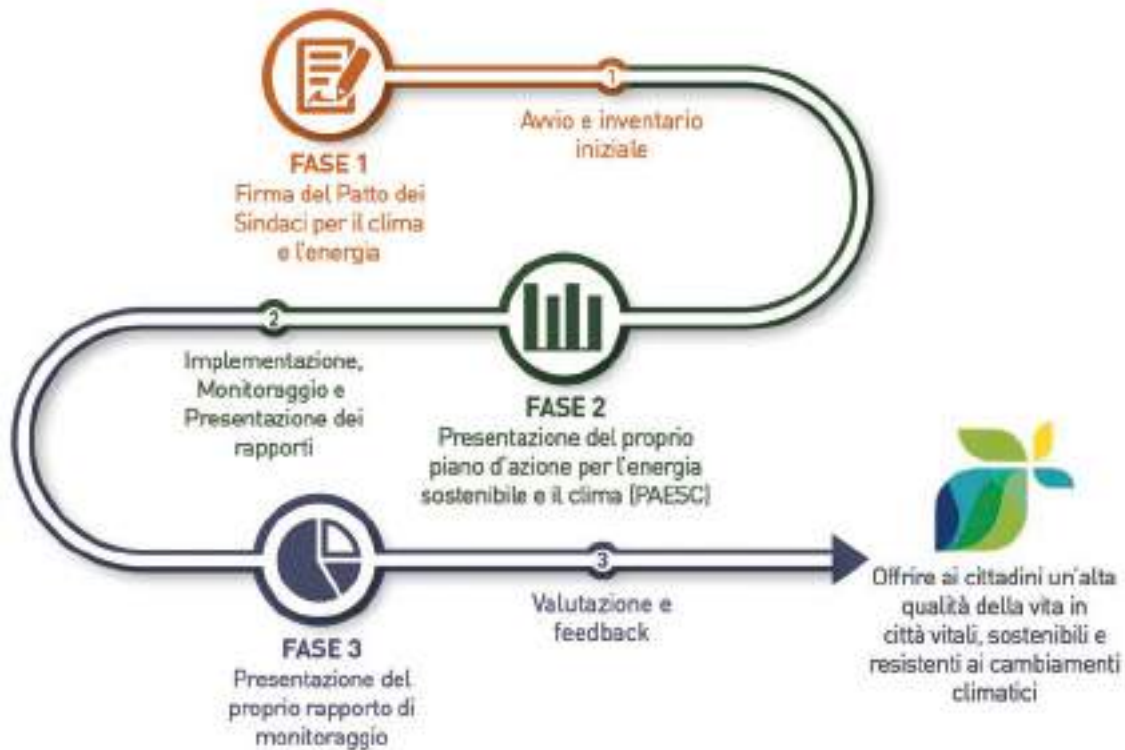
1

Avvio e inventario iniziale

FASE 1
Firma del Patto dei Sindaci per il clima e l'energia

2

Implementazione, Monitoraggio e Presentazione dei rapporti

FASE 2
Presentazione del proprio piano d'azione per l'energia sostenibile e il clima (PAESC)

3

Valutazione e feedback

FASE 3
Presentazione del proprio rapporto di monitoraggio

Offrire ai cittadini un'alta qualità della vita in città vitali, sostenibili e resistenti ai cambiamenti climatici